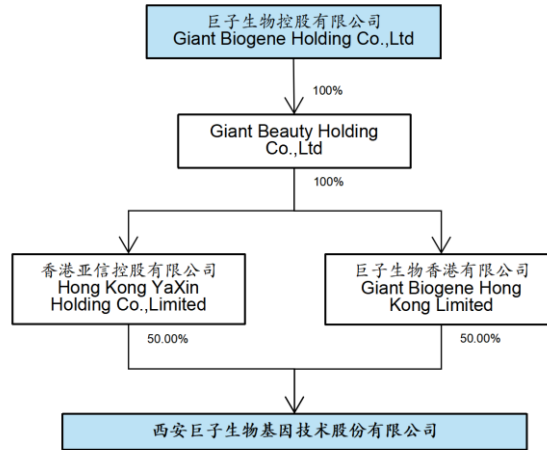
巨子生物控股有限公司
Giant Biogene Holding Co.,Ltd

100%

Giant Beauty Holding Co.,Ltd

100%

香港亚信控股有限公司
Hong Kong YaXin Holding Co.,Limited

50.00%

巨子生物香港有限公司
Giant Biogene Hong Kong Limited

50.00%

西安巨子生物基因技术股份有限公司